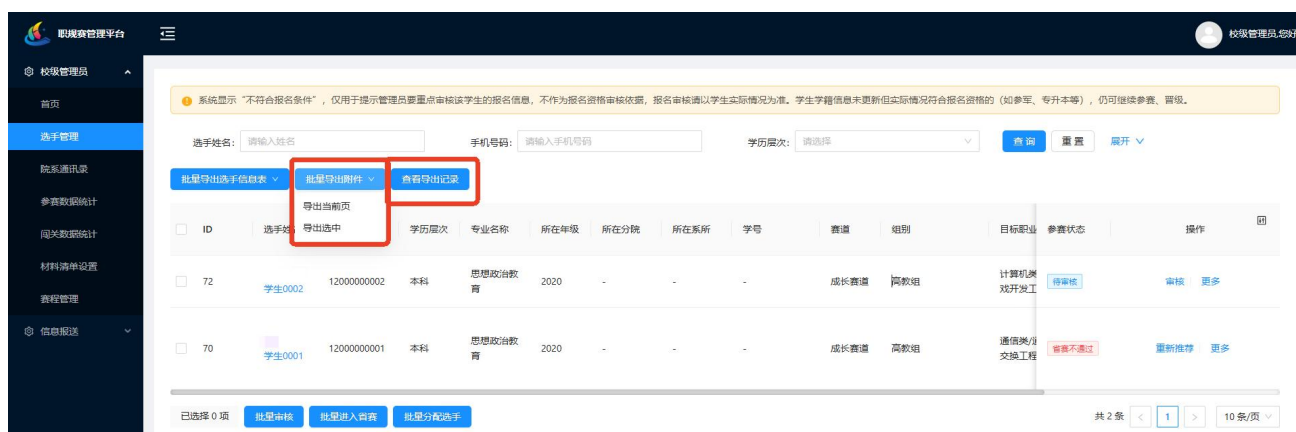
职规赛管理平台

校级管理员,您好

校级管理员
首页
选手管理
院系通讯录
参赛数据统计
闯关数据统计
材料清单设置
赛程管理
信息报送

系统显示"不符合报名条件",仅用于提示管理员要重点审核该学生的报名信息,不作为报名资格审核依据,报名审核请以学生实际情况为准。学生学籍信息未更新但实际情况符合报名资格的(如参军、专升本等),仍可继续参赛、晋级。

选手姓名: 请输入姓名
手机号码: 请输入手机号码
学历层次: 请选择
查询
重置
展开

批量导出选手信息表
批量导出附件
查看导出记录
导出当前页
导出选中

| ID | 选手姓 | | 学历层次 | 专业名称 | 所在年级 | 所在分院 | 所在系所 | 学号 | 赛道 | 组别 | 目标职业 | 参赛状态 | 操作 |
|---|---|---|---|---|---|---|---|---|---|---|---|---|---|
| 72 | 学生0002 | 12000000002 | 本科 | 思想政治教育 | 2020 | - | - | - | 成长赛道 | 高教组 | 计算机类戏开发工 | 待审核 | 审核 更多 |
| 70 | 学生0001 | 12000000001 | 本科 | 思想政治教育 | 2020 | - | - | - | 成长赛道 | 高教组 | 通信类/交换工程 | 省赛不通过 | 重新推荐 更多 |

已选择 0 项
批量审核
批量进入省赛
批量分配选手

共 2 条
1
10 条/页